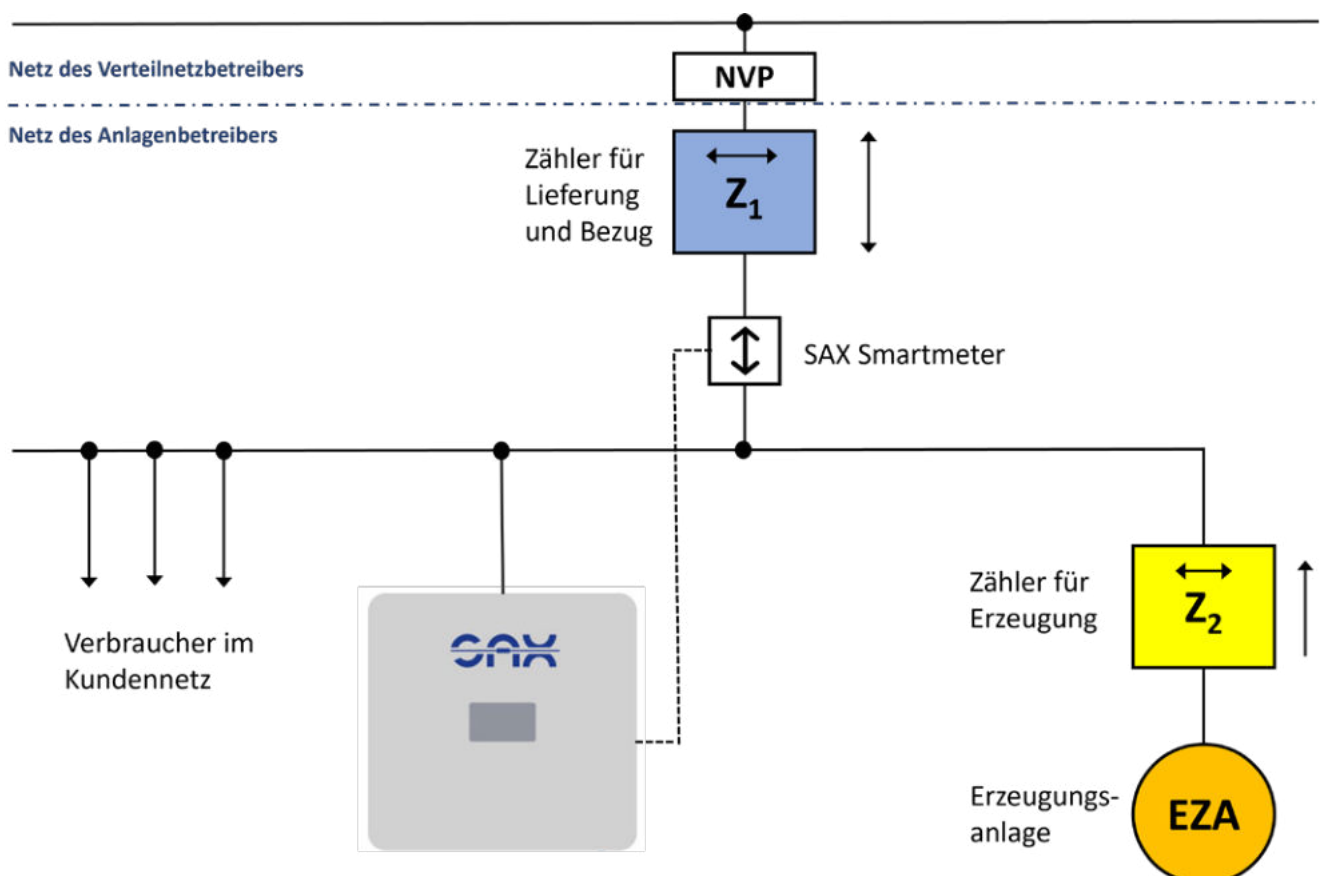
Netz des Verteilnetzbetreibers

NVP

Netz des Anlagenbetreibers

Zähler für Lieferung und Bezug

$Z_1$

SAX Smartmeter

Verbraucher im Kundennetz

SAX

Zähler für Erzeugung

$Z_2$

Erzeugungsanlage

EZA